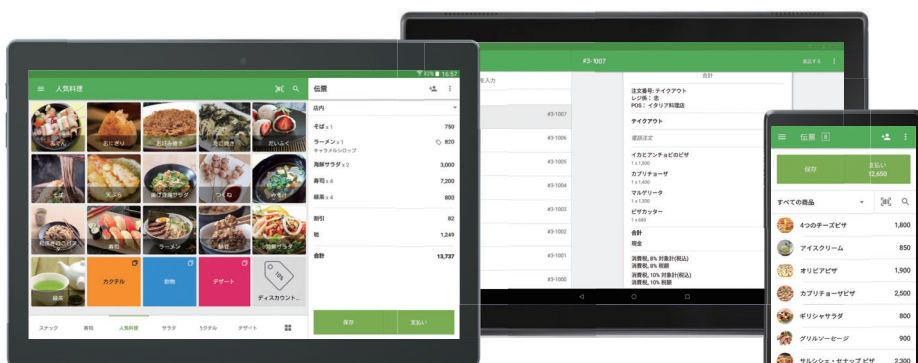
人気料理

82% 16:57

おでん おにぎり お好み焼き 焼き鳥 だいふく

そば 天ぷら 揚げ豆腐サラダ つくね

和風きのこパスタ 寿司 ラーメン 餃子 海鮮サラダ

緑茶 カクテル 飲物 デザート ディスカウント...

スナック 寿司 人気料理 サラダ カクテル デザート

伝票

店内

そば x 1 750

ラーメン x 1 820

キャラメルシロップ

海鮮サラダ x 2 3,000

寿司 x 4 7,200

緑茶 x 4 800

割引 82

税 1,249

合計 13,737

保存 支払い

#3-1007

#3-1007

#3-1006

#3-1005

#3-1004

#3-1003

#3-1002

#3-1001

#3-1000

合計

注文番号: テイクアウト
レジ係: 主
POS: イタリア料理店

テイクアウト

イカとアンチョビのピザ
1 x 1,500

カプリチョーザ
1 x 1,400

マルゲリータ
1 x 1,200

ピザカッター
1 x 500

合計

現金

消費税, 8% 対象計(税込)
消費税, 8% 税額
消費税, 10% 対象計(税込)
消費税, 10% 税額

伝票

保存

支払い
12,650

すべての商品

4つのチーズピザ 1,800

アイスクリーム 850

オリビアピザ 1,900

カプリチョーザピザ 2,500

ギリシャサラダ 800

グリルソーセージ 900

サルシシェ・ナナップ ピザ 2,300